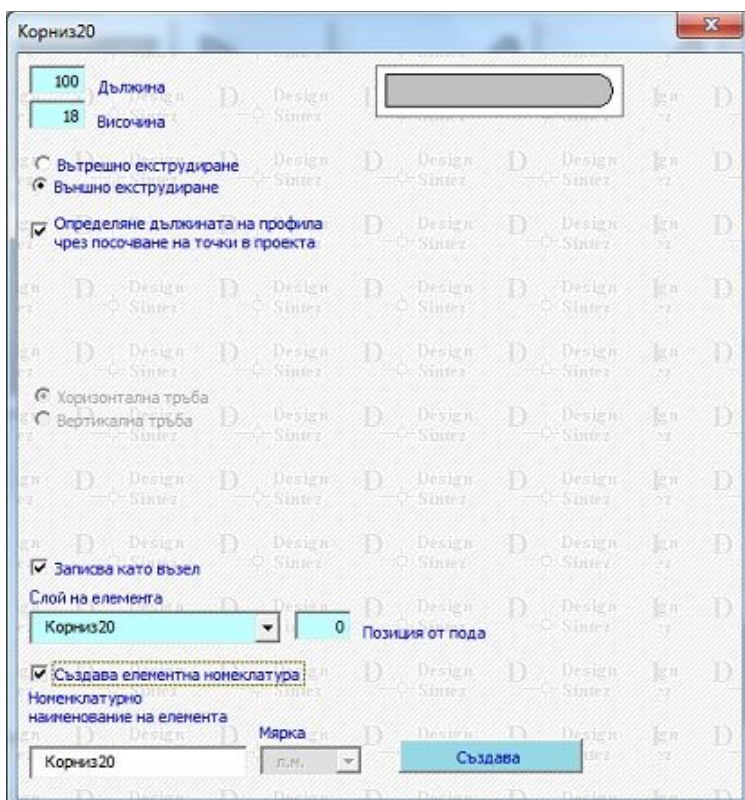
Корниз20

100 Дължина
18 Височина

Вътрешно екструдиране
Външно екструдиране

Определяне дължината на профила чрез посочване на точки в проекта

Хоризонтална тръба
Вертикална тръба

Записва като възел

Слой на елемента
Корниз20
0 Позиция от пода

Създава елементна номеклатура

Номенклатурно наименование на елемента
Корниз20
Мярка
л.м.
Създава